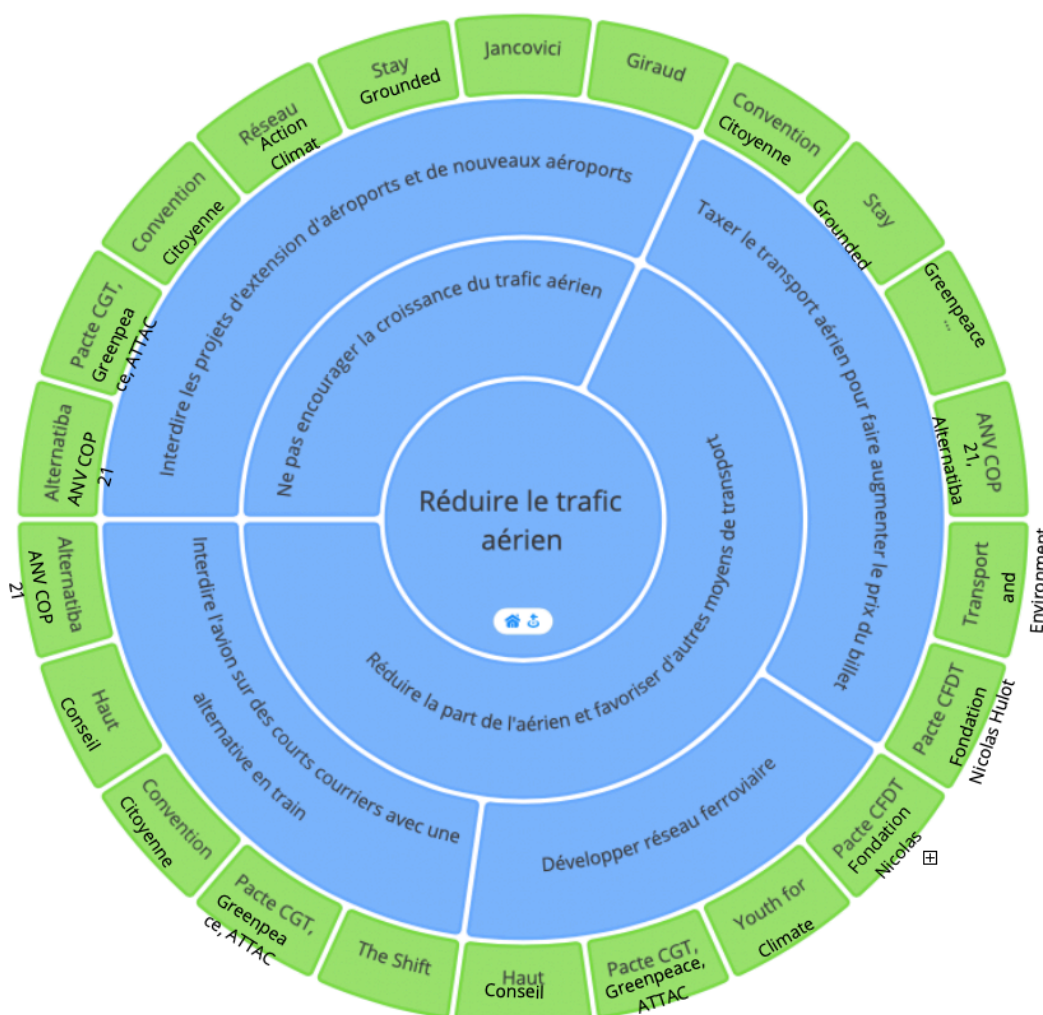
Réduire le trafic aérien

Ne pas encourager la croissance du trafic aérien

Interdire les projets d'extension d'aéroports et de nouveaux aéroports

Taxer le transport aérien pour faire augmenter le prix du billet

Réduire la part de l'aérien et favoriser d'autres moyens de transport

Interdire l'avion sur des courts courriers avec une alternative en train

Développer réseau ferroviaire

Jancovici

Giraud

Convention Citoyenne

Stay Grounded

Greenpeace ...

ANV COP 21, Alternatiba

Transport and Environment

Pacte CFDT Fondation Nicolas Hulot

Pacte CFDT Fondation Nicolas

Youth for Climate

Pacte CGT, Greenpeace, ATTAC

Haut Conseil

The Shift

Pacte CGT, Greenpeace, ATTAC

Convention Citoyenne

Haut Conseil

Alternatiba ANV COP 21

Alternatiba ANV COP 21

Pacte CGT, Greenpeace, ATTAC

Convention Citoyenne

Réseau Action Climat

Stay Grounded